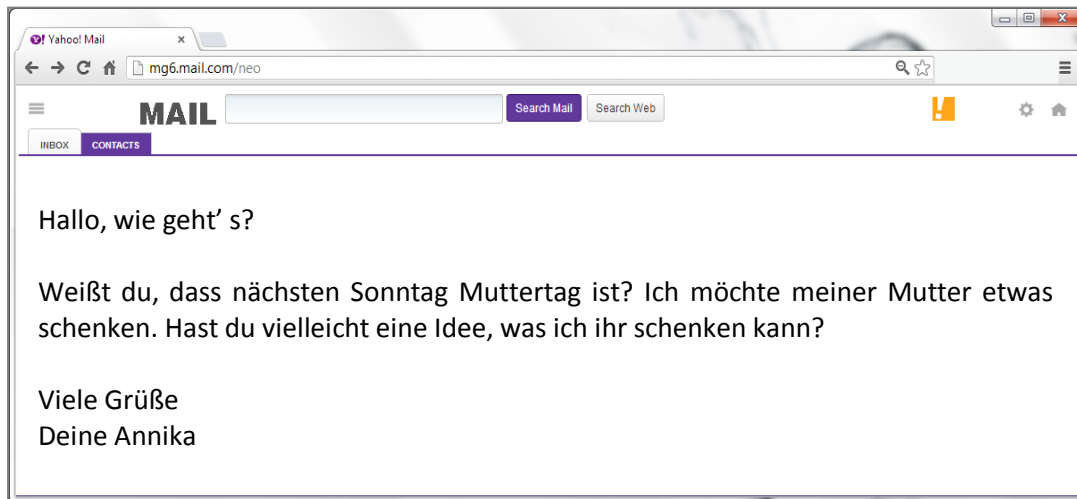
Y! Yahoo! Mail ×

mg6.mail.com/neo

MAIL Search Mail Search Web

INBOX CONTACTS

Hallo, wie geht' s?

Weißt du, dass nächsten Sonntag Muttertag ist? Ich möchte meiner Mutter etwas schenken. Hast du vielleicht eine Idee, was ich ihr schenken kann?

Viele Grüße
Deine Annika